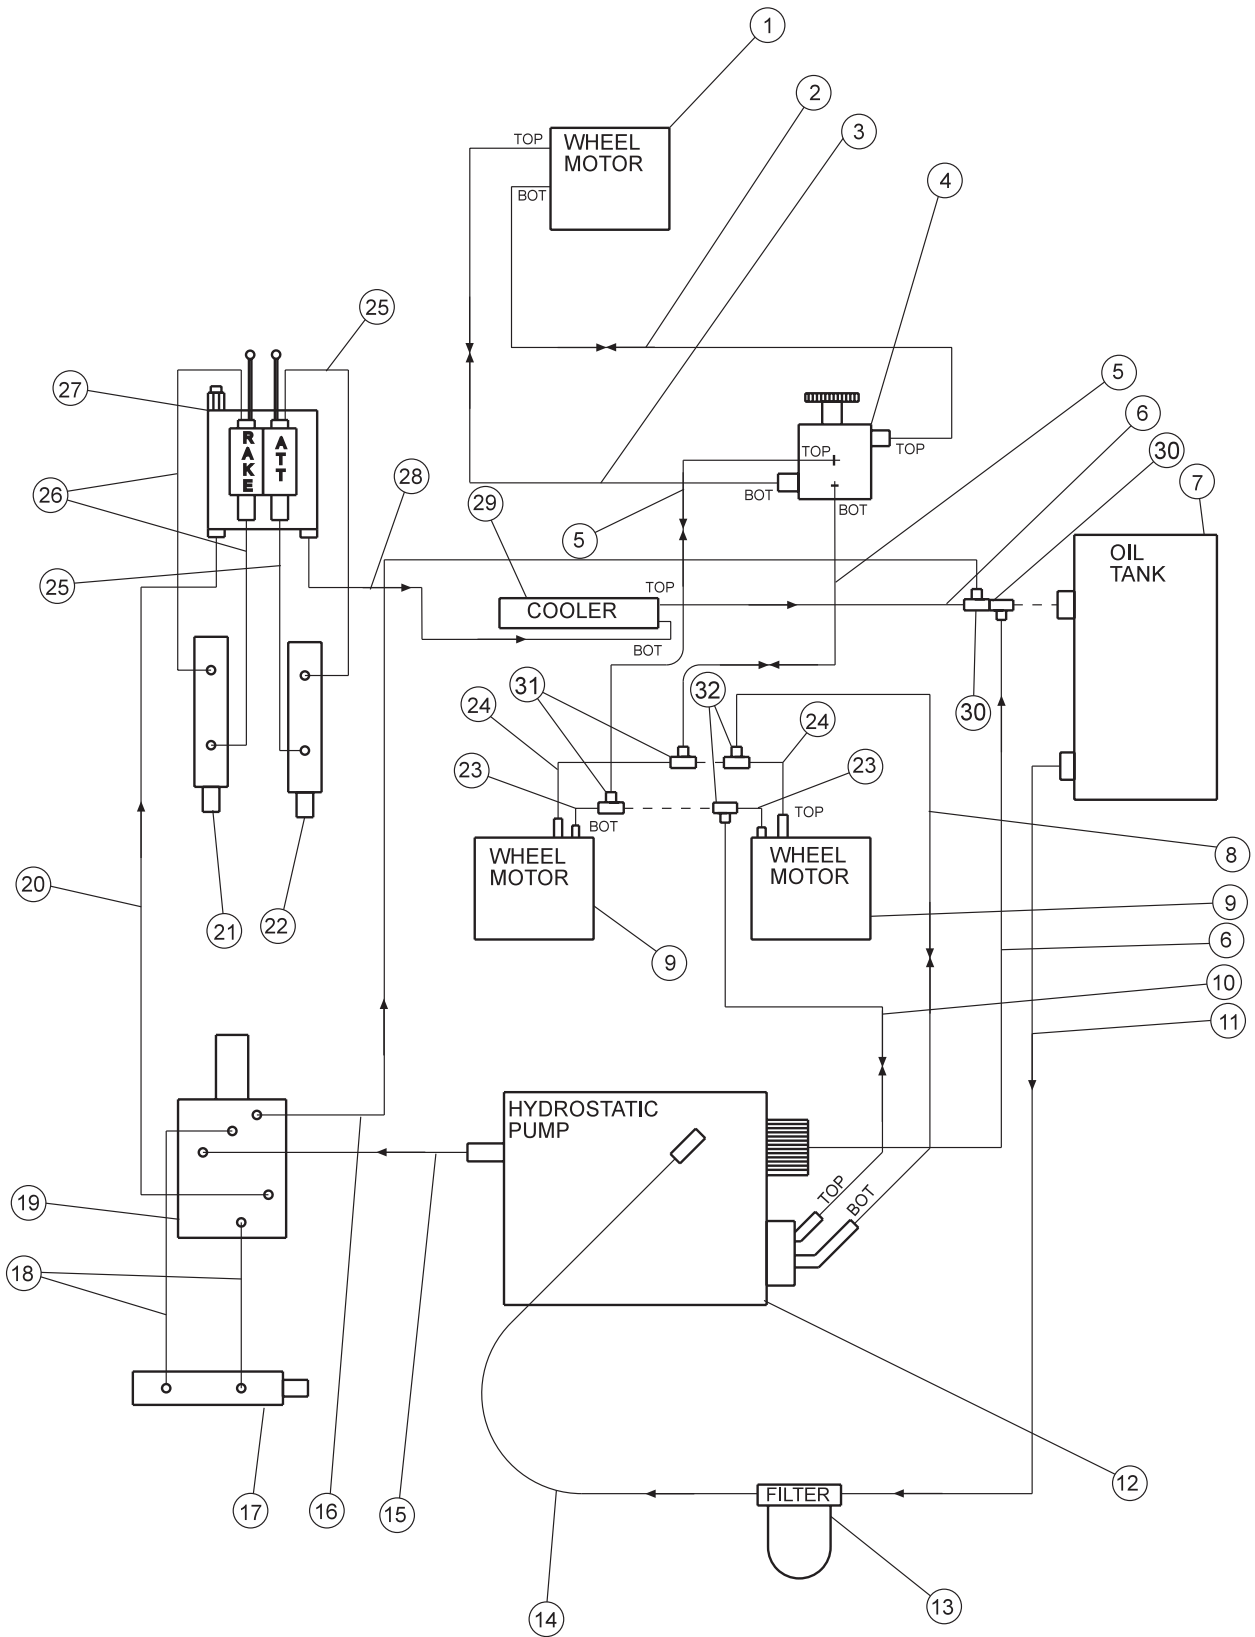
1
2
3
4
WHEEL MOTOR
TOP
BOT
TOP
TOP
BOT
BOT
25
27
RAKE
ATT
26
25
28
29
5
5
6
30
7
OIL TANK
COOLER
TOP
BOT
31
32
24
24
23
23
BOT
TOP
WHEEL MOTOR
WHEEL MOTOR
30
8
9
9
6
10
11
20
21
22
HYDROSTATIC PUMP
TOP
BOT
19
18
17
16
15
12
FILTER
14
13